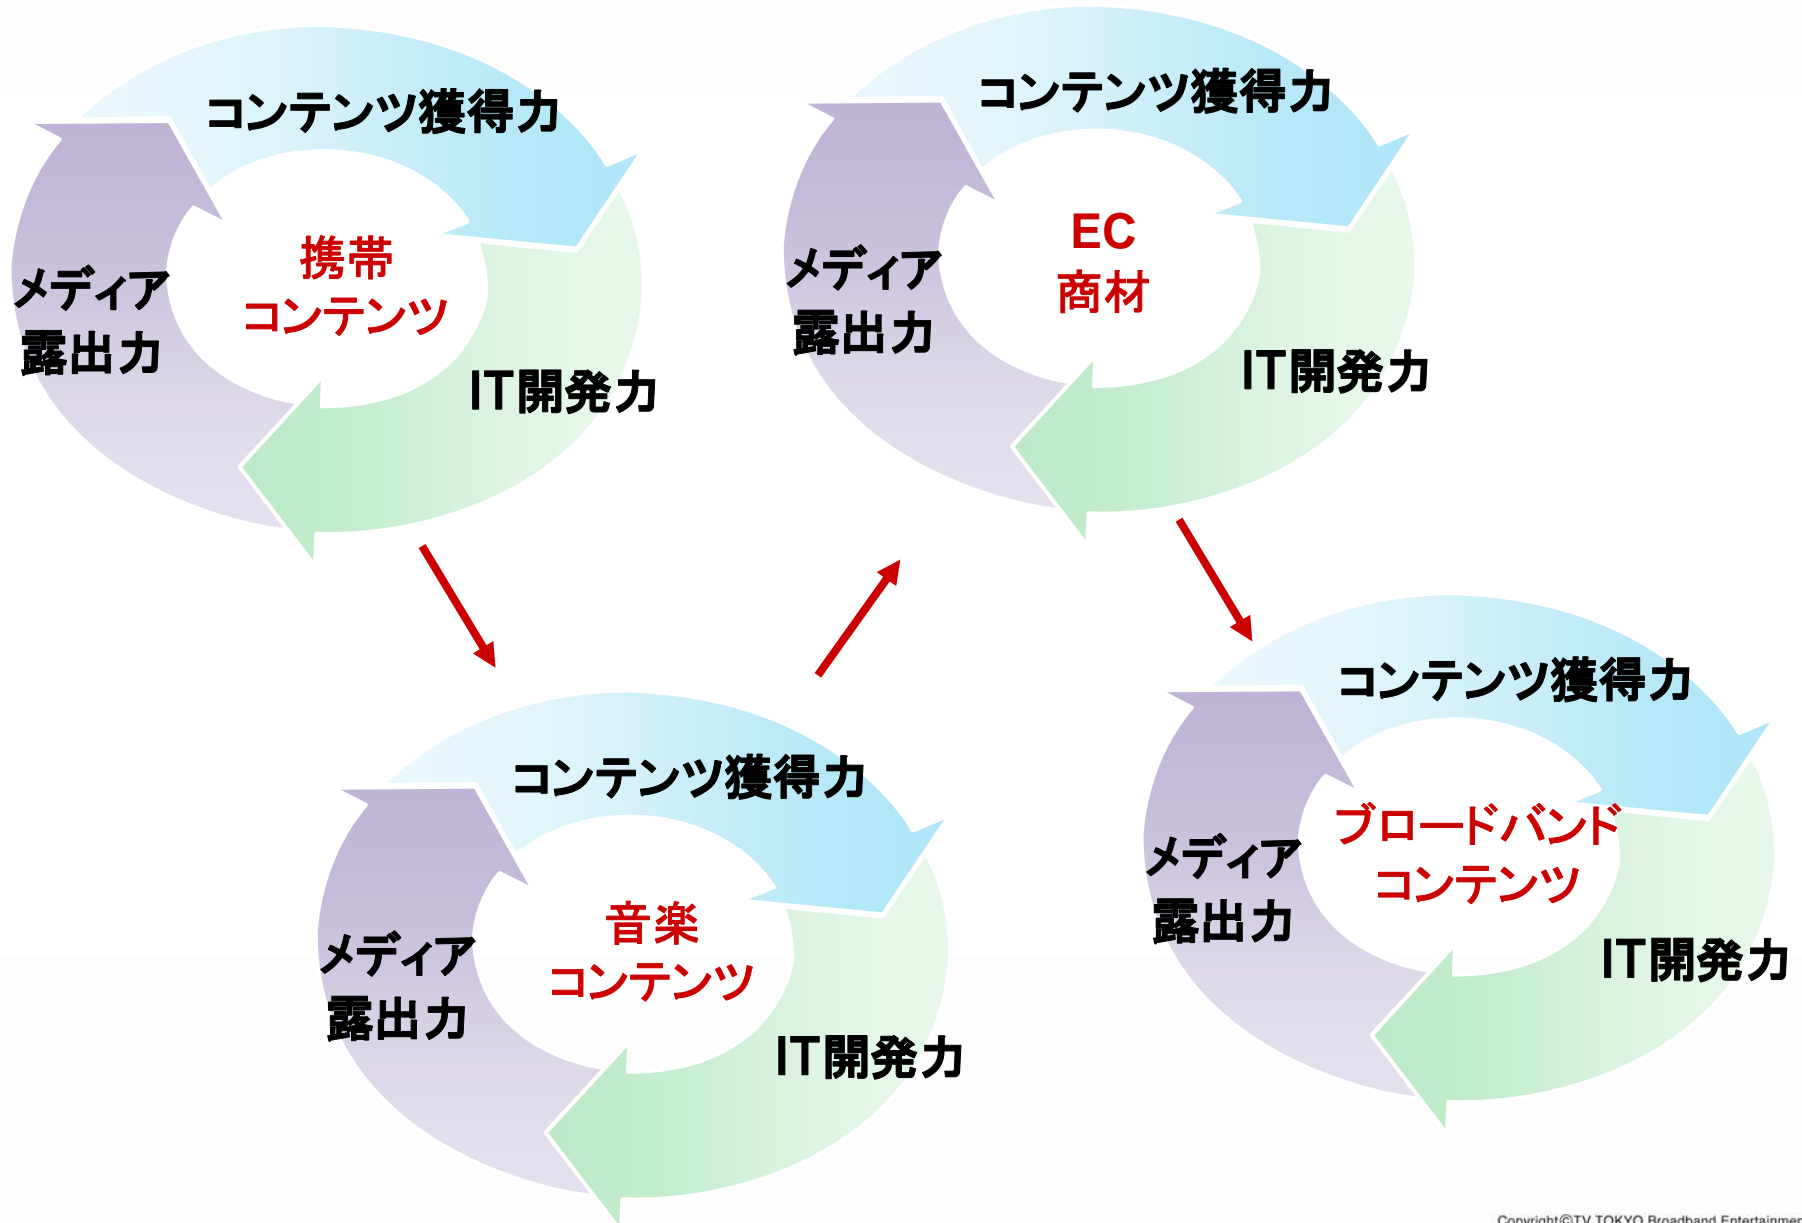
コンテンツ獲得力
携帯
コンテンツ
メディア
露出力
IT開発力

コンテンツ獲得力
EC
商材
メディア
露出力
IT開発力

コンテンツ獲得力
音楽
コンテンツ
メディア
露出力
IT開発力

コンテンツ獲得力
ブロードバンド
コンテンツ
メディア
露出力
IT開発力

Copyright©TV TOKYO Broadband Entertainmen